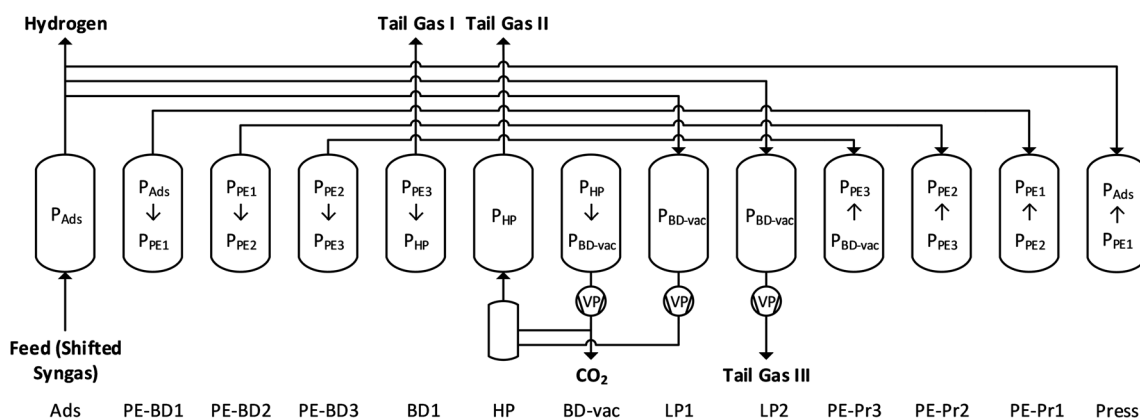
Hydrogen

Tail Gas I Tail Gas II

$P_{Ads}$

$P_{Ads}$ ↓ $P_{PE1}$

$P_{PE1}$ ↓ $P_{PE2}$

$P_{PE2}$ ↓ $P_{PE3}$

$P_{PE3}$ ↓ $P_{HP}$

$P_{HP}$

$P_{HP}$ ↓ $P_{BD\text{-}vac}$

$P_{BD\text{-}vac}$

$P_{BD\text{-}vac}$

$P_{PE3}$ ↑ $P_{BD\text{-}vac}$

$P_{PE2}$ ↑ $P_{PE3}$

$P_{PE1}$ ↑ $P_{PE2}$

$P_{Ads}$ ↑ $P_{PE1}$

VP VP VP

Feed (Shifted Syngas)

$CO_2$

Tail Gas III

Ads PE-BD1 PE-BD2 PE-BD3 BD1 HP BD-vac LP1 LP2 PE-Pr3 PE-Pr2 PE-Pr1 Press